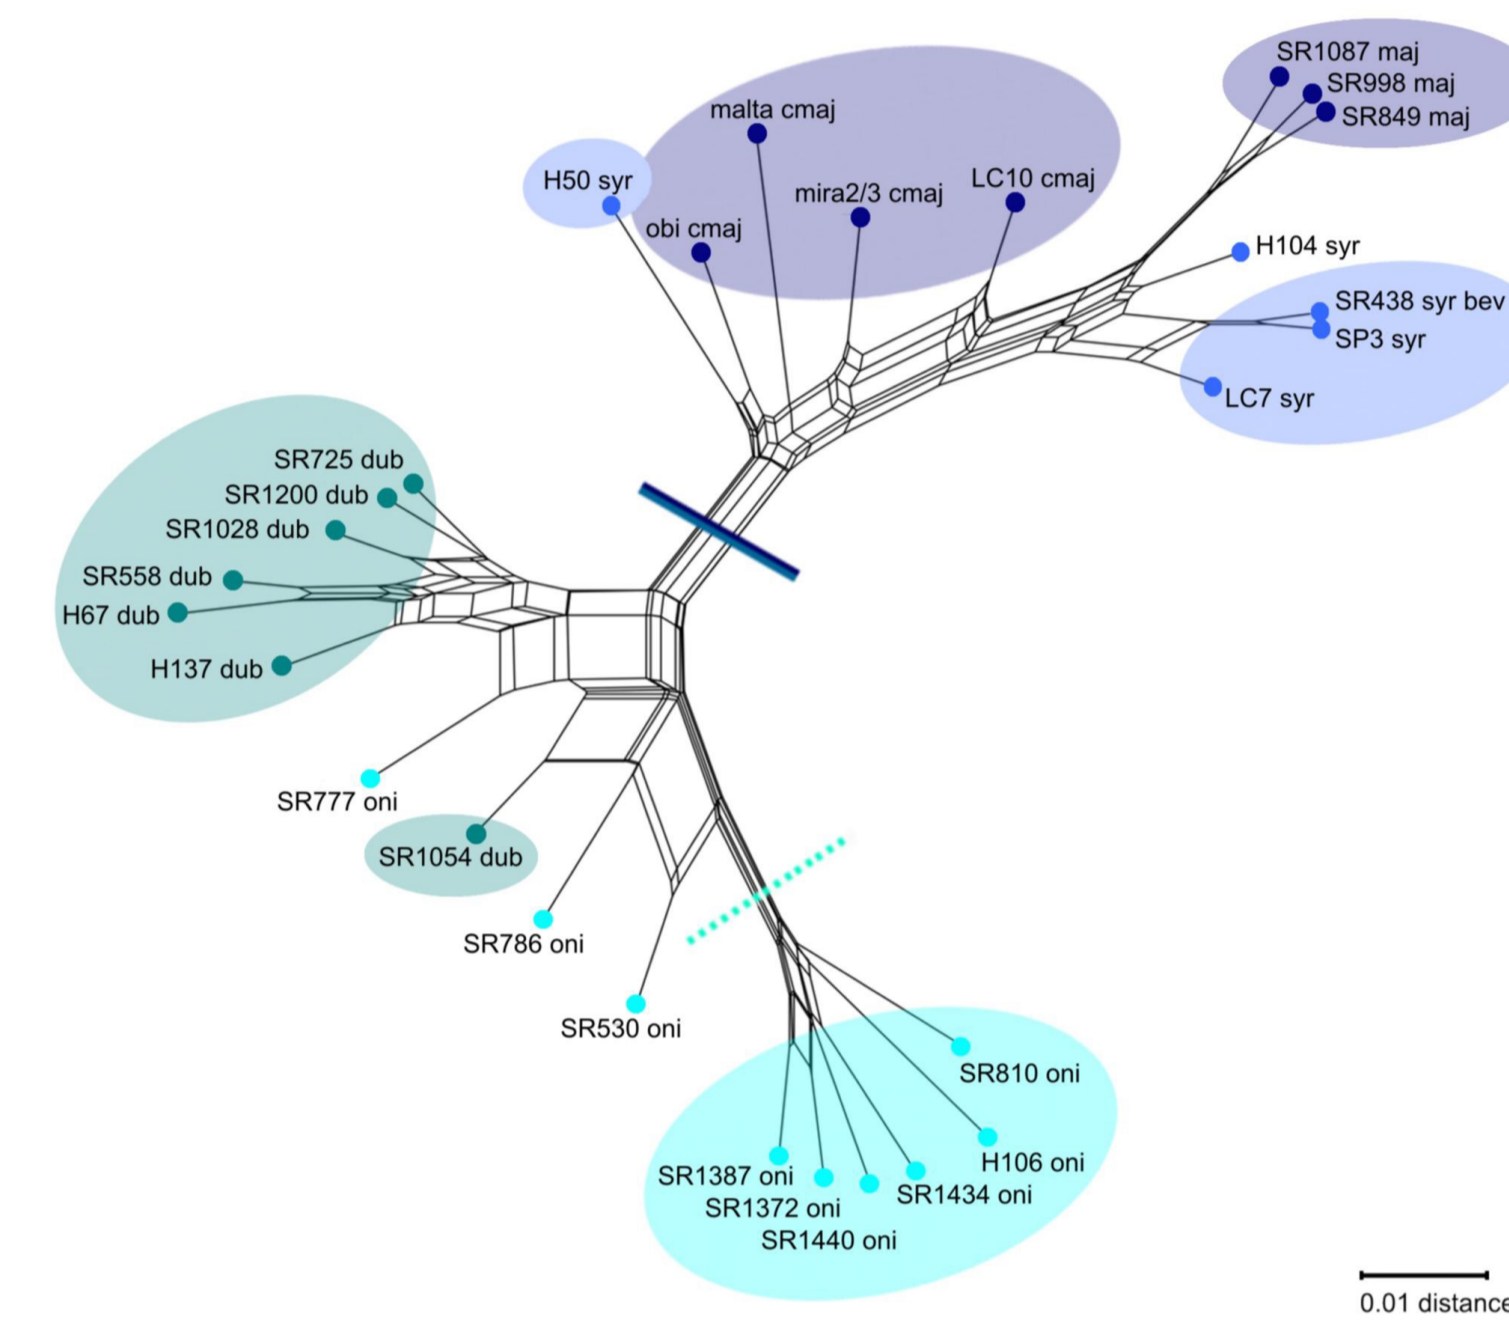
SR1087 maj
SR998 maj
SR849 maj
malta cmaj
H50 syr
mira2/3 cmaj
LC10 cmaj
obi cmaj
H104 syr
SR438 syr bev
SP3 syr
LC7 syr
SR725 dub
SR1200 dub
SR1028 dub
SR558 dub
H67 dub
H137 dub
SR777 oni
SR1054 dub
SR786 oni
SR530 oni
SR810 oni
H106 oni
SR1387 oni
SR1372 oni
SR1434 oni
SR1440 oni
0.01 distance